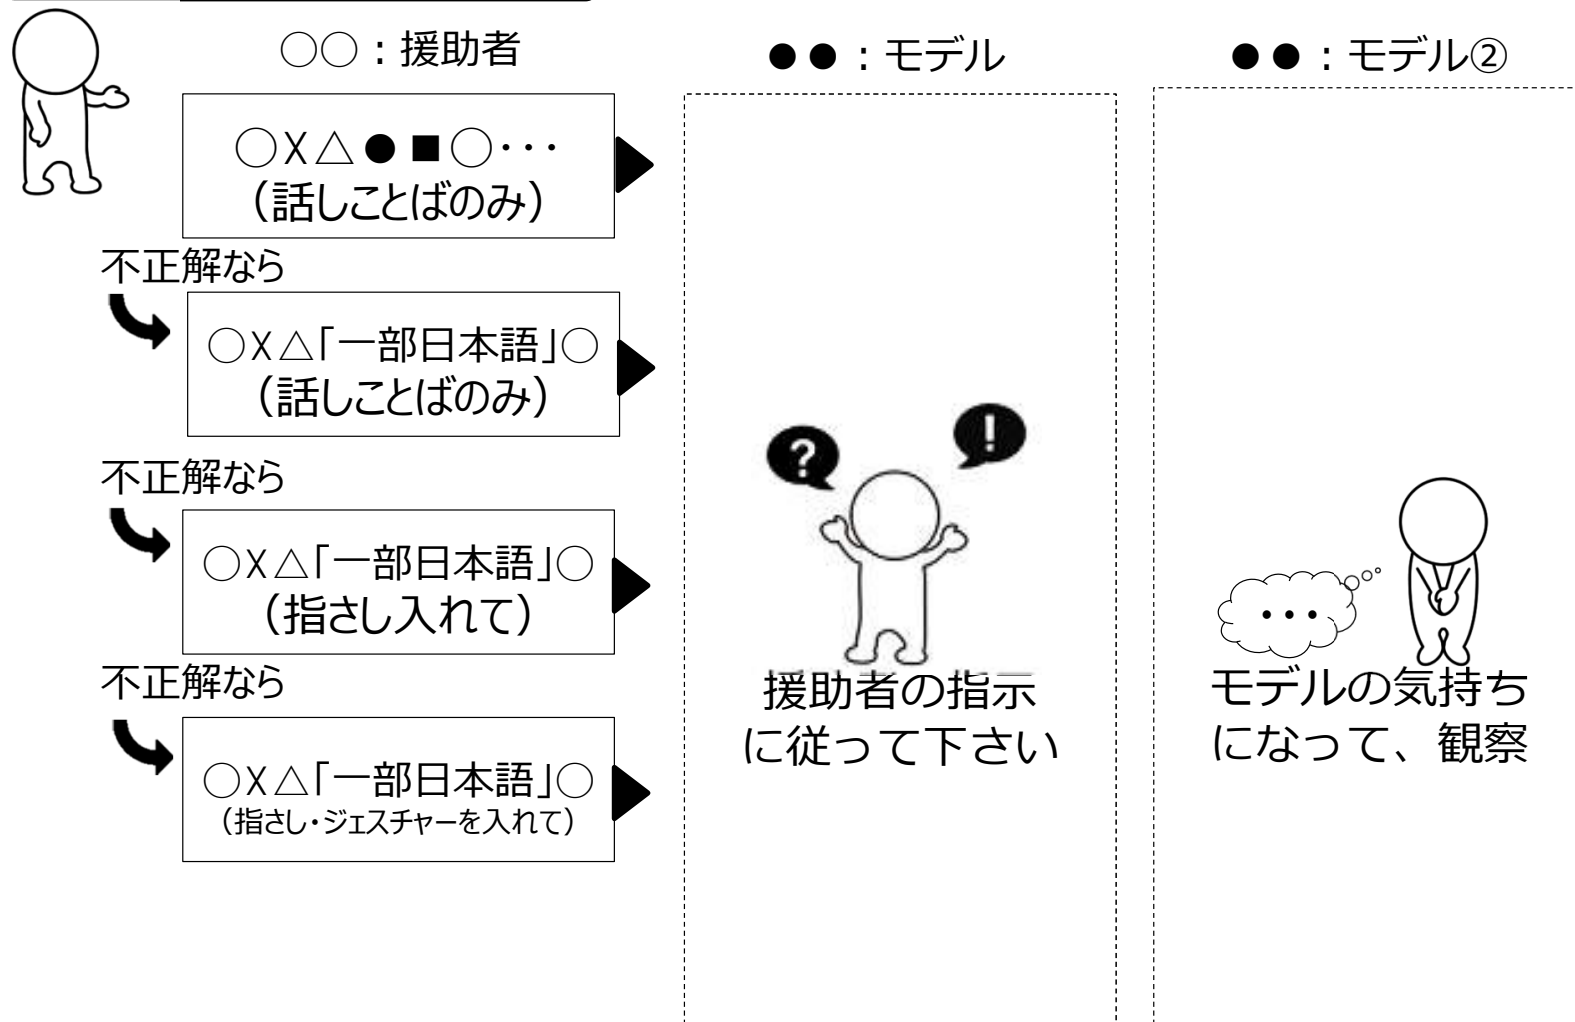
○○：援助者

○X△●■○・・・
（話しことばのみ）

不正解なら

○X△「一部日本語」○
（話しことばのみ）

不正解なら

○X△「一部日本語」○
（指さし入れて）

不正解なら

○X△「一部日本語」○
（指さし・ジェスチャーを入れて）

●●：モデル

?

!

援助者の指示に従って下さい

●●：モデル②

・・・

モデルの気持ちになって、観察